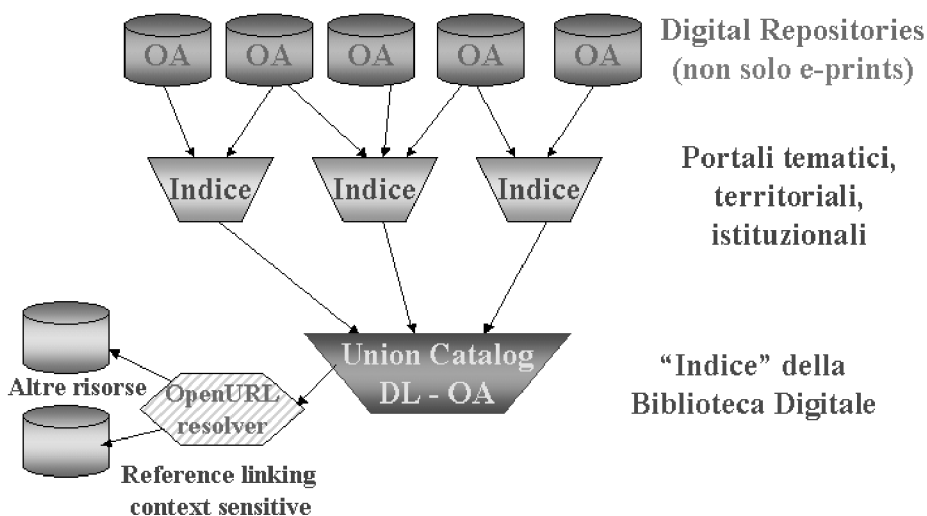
OA OA OA OA OA

Digital Repositories (non solo e-prints)

Indice Indice Indice

Portali tematici, territoriali, istituzionali

Altre risorse

OpenURL resolver

Union Catalog DL - OA

"Indice" della Biblioteca Digitale

Reference linking context sensitive